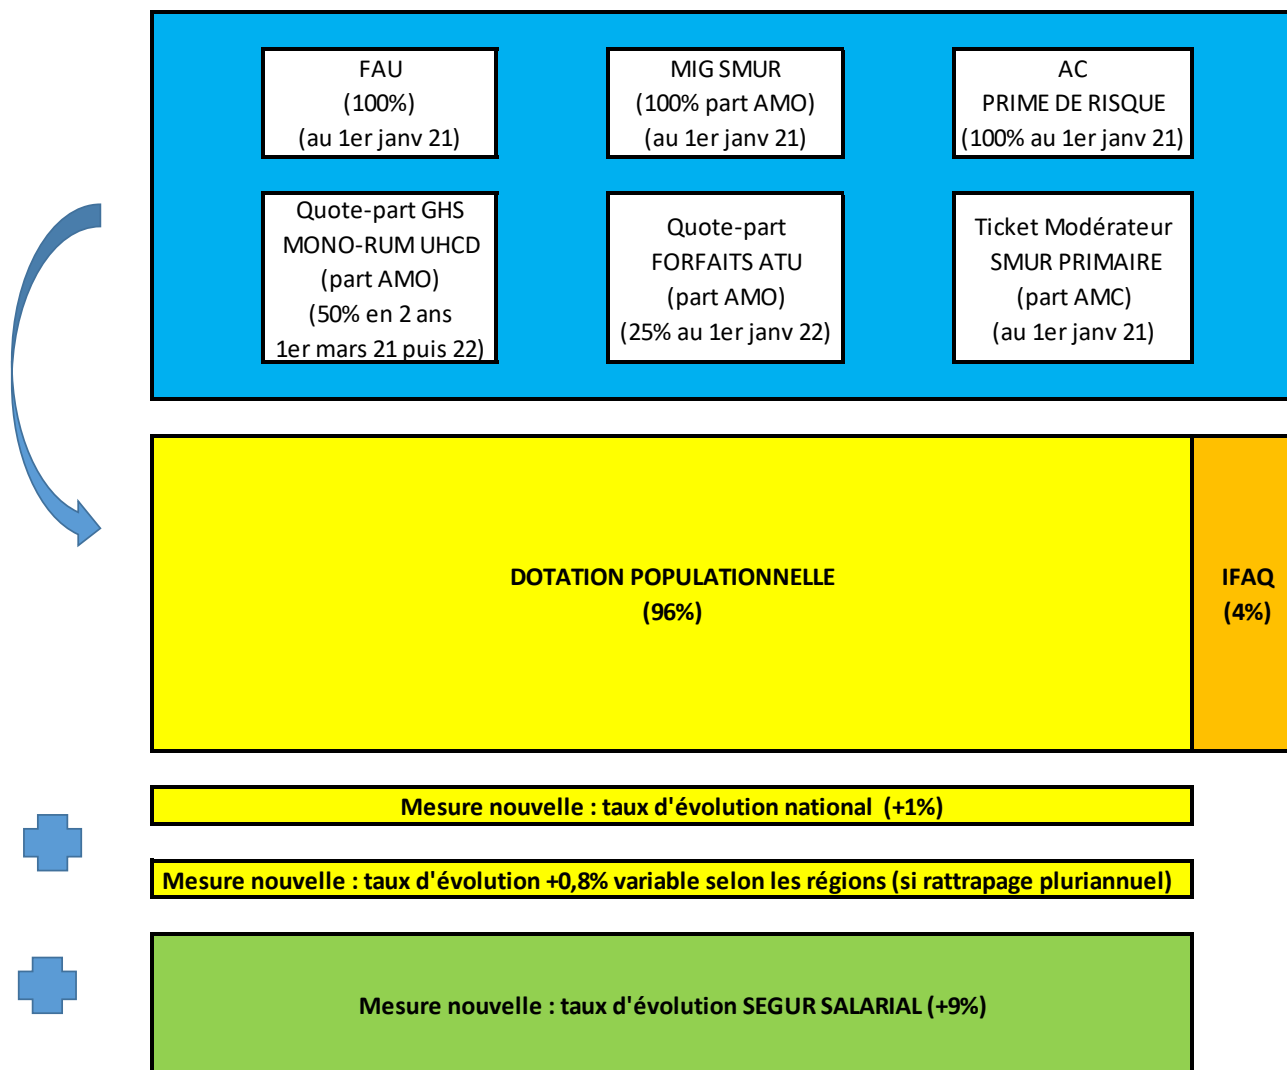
FAU
(100%)
(au 1er janv 21)

MIG SMUR
(100% part AMO)
(au 1er janv 21)

AC
PRIME DE RISQUE
(100% au 1er janv 21)

Quote-part GHS
MONO-RUM UHCD
(part AMO)
(50% en 2 ans
1er mars 21 puis 22)

Quote-part
FORFAITS ATU
(part AMO)
(25% au 1er janv 22)

Ticket Modérateur
SMUR PRIMAIRE
(part AMC)
(au 1er janv 21)

DOTATION POPULATIONNELLE
(96%)

IFAQ
(4%)

Mesure nouvelle : taux d'évolution national (+1%)

Mesure nouvelle : taux d'évolution +0,8% variable selon les régions (si rattrapage pluriannuel)

Mesure nouvelle : taux d'évolution SEGUR SALARIAL (+9%)